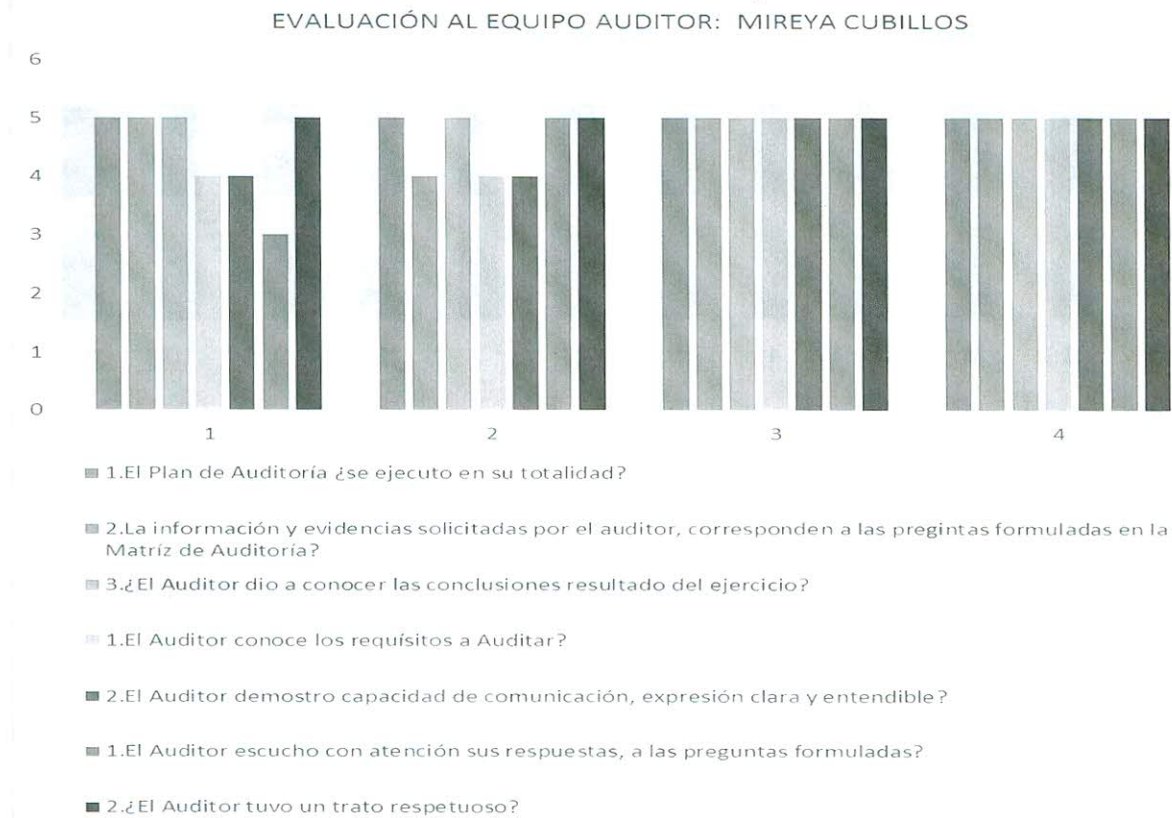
EVALUACIÓN AL EQUIPO AUDITOR: MIREYA CUBILLOS

6
5
4
3
2
1
0

1
2
3
4

1.El Plan de Auditoría ¿se ejecuto en su totalidad?

2.La información y evidencias solicitadas por el auditor, corresponden a las pregintas formuladas en la Matríz de Auditoría?

3.¿El Auditor dio a conocer las conclusiones resultado del ejercicio?

1.El Auditor conoce los requísitos a Auditar?

2.El Auditor demostro capacidad de comunicación, expresión clara y entendible?

1.El Auditor escucho con atención sus respuestas, a las preguntas formuladas?

2.¿El Auditor tuvo un trato respetuoso?